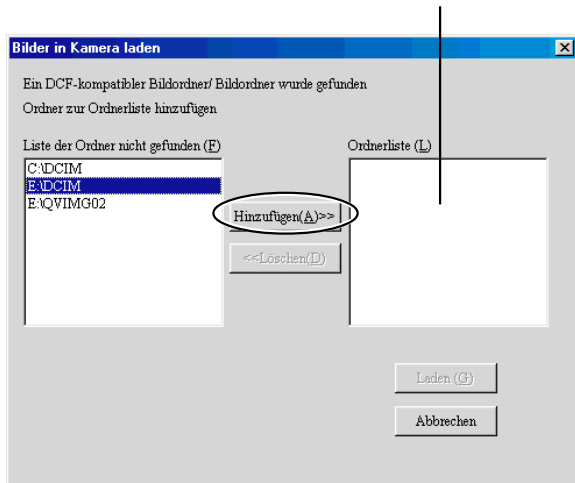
Bilder in Kamera laden

Ein DCF-kompatibler Bildordner/ Bildordner wurde gefunden

Ordner zur Ordnerliste hinzufügen

Liste der Ordner nicht gefunden (F)

C:\DCIM
E:\DCIM
E:\QVIMG02

Hinzufügen(A)>>

<<Löschen(D)

Ordnerliste (L)

Laden (G)

Abbrechen